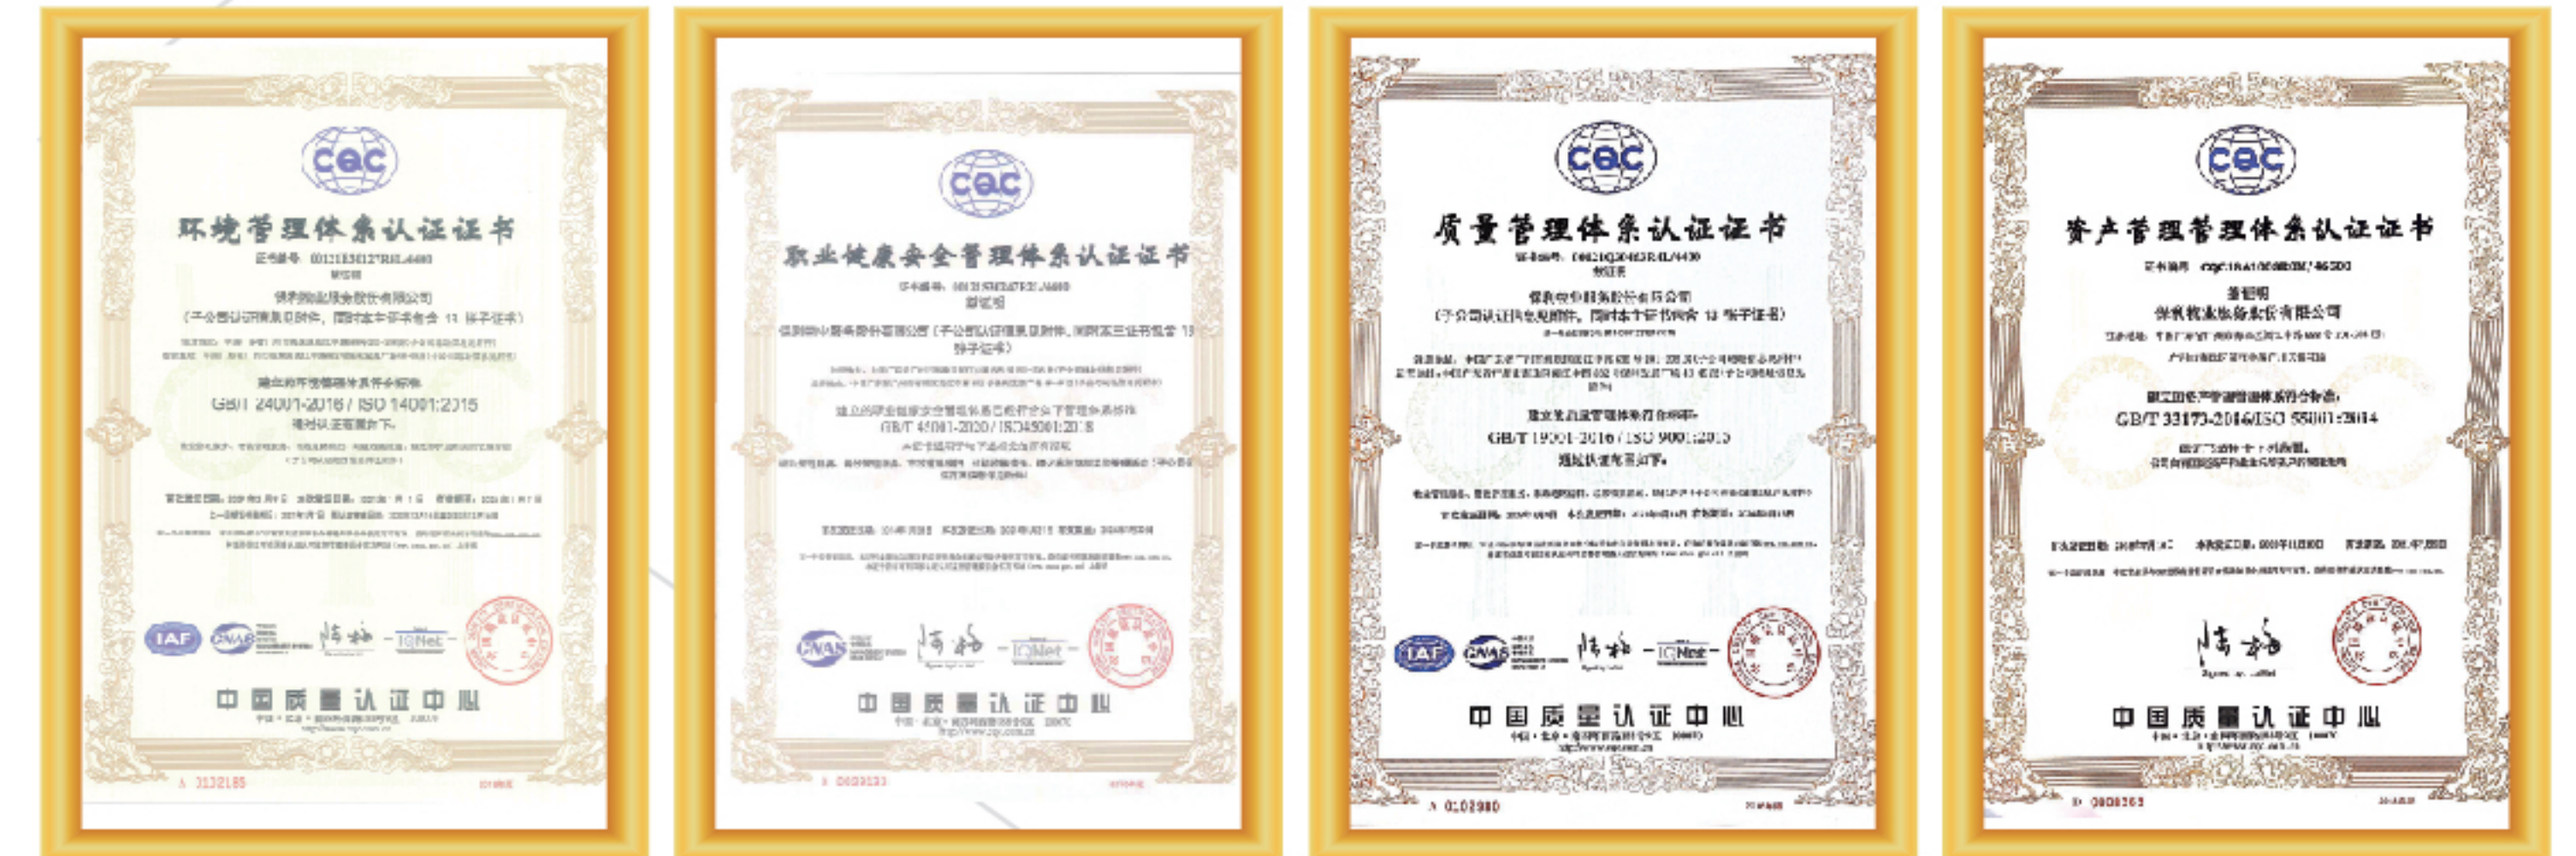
CQC

环境管理体系认证证书

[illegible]

GB/T 24001-2016 / ISO 14001:2015

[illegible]

IAF CNAS IQNet

中国质量认证中心

A 0132185

CQC

职业健康安全管理体系认证证书

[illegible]

GB/T 45001-2020 / ISO45001:2018

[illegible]

CNAS IQNet

中国质量认证中心

http://www.cqc.com.cn

A 0600133

CQC

质量管理体系认证证书

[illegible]

GB/T 19001-2016 / ISO 9001:2015

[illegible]

IAF CNAS IQNet

中国质量认证中心

A 0102980

CQC

资产管理管理体系认证证书

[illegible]

GB/T 33173-2016/ISO 55001:2014

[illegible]

中国质量认证中心

D 0000365